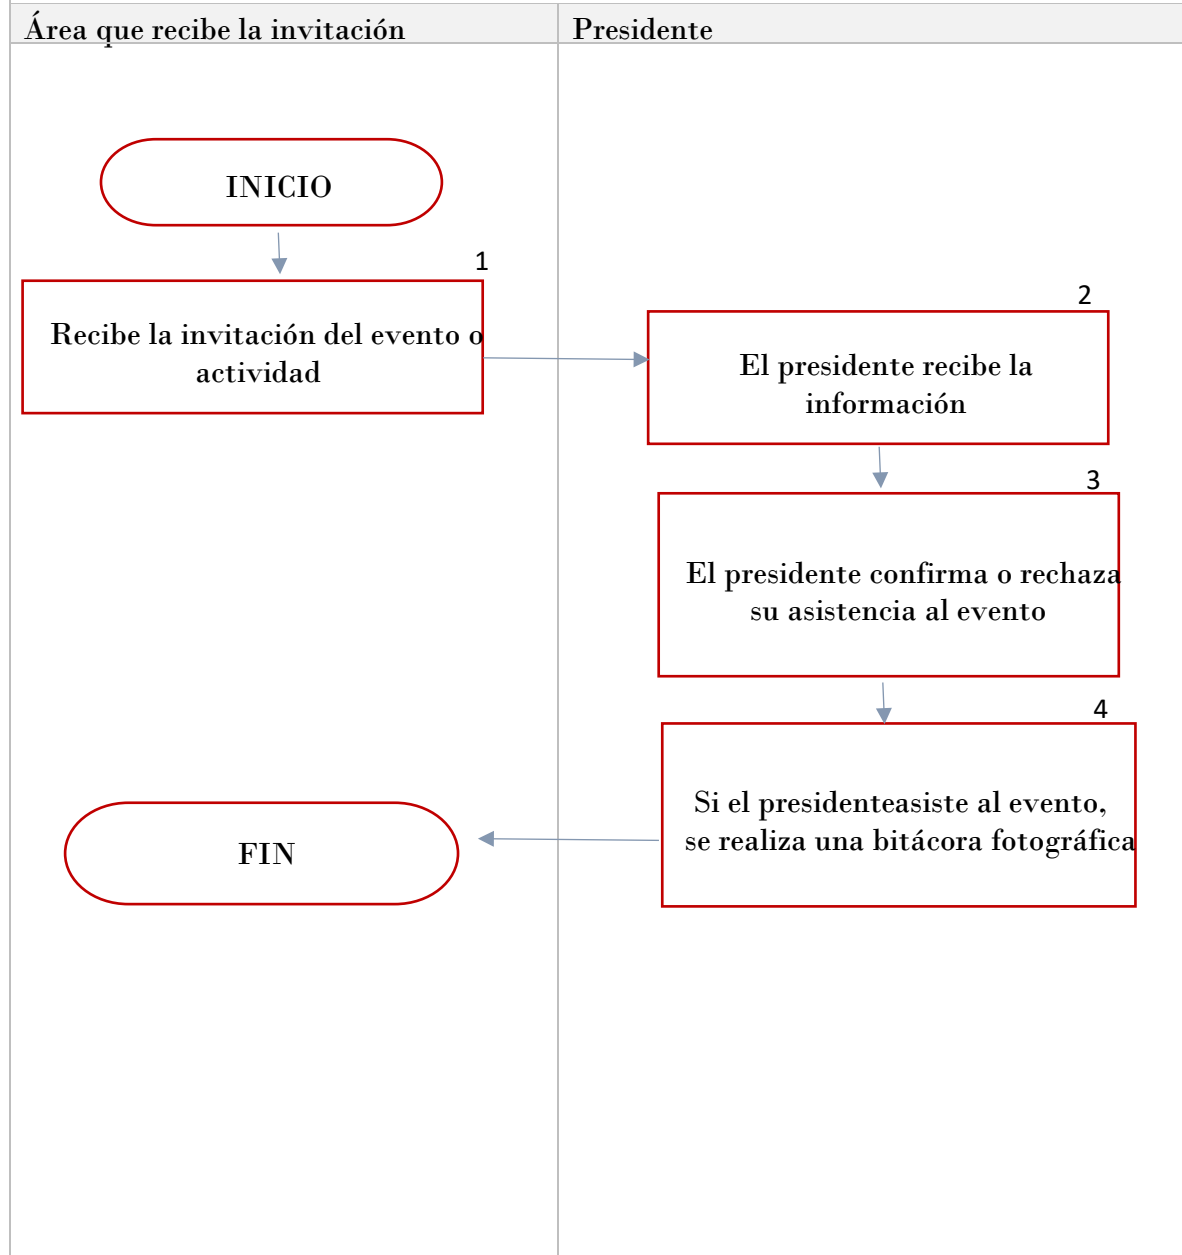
| Área que recibe la invitación | Presidente |
|---|---|

INICIO

1

Recibe la invitación del evento o actividad

2

El presidente recibe la información

3

El presidente confirma o rechaza su asistencia al evento

4

Si el presidenteasiste al evento, se realiza una bitácora fotográfica

FIN